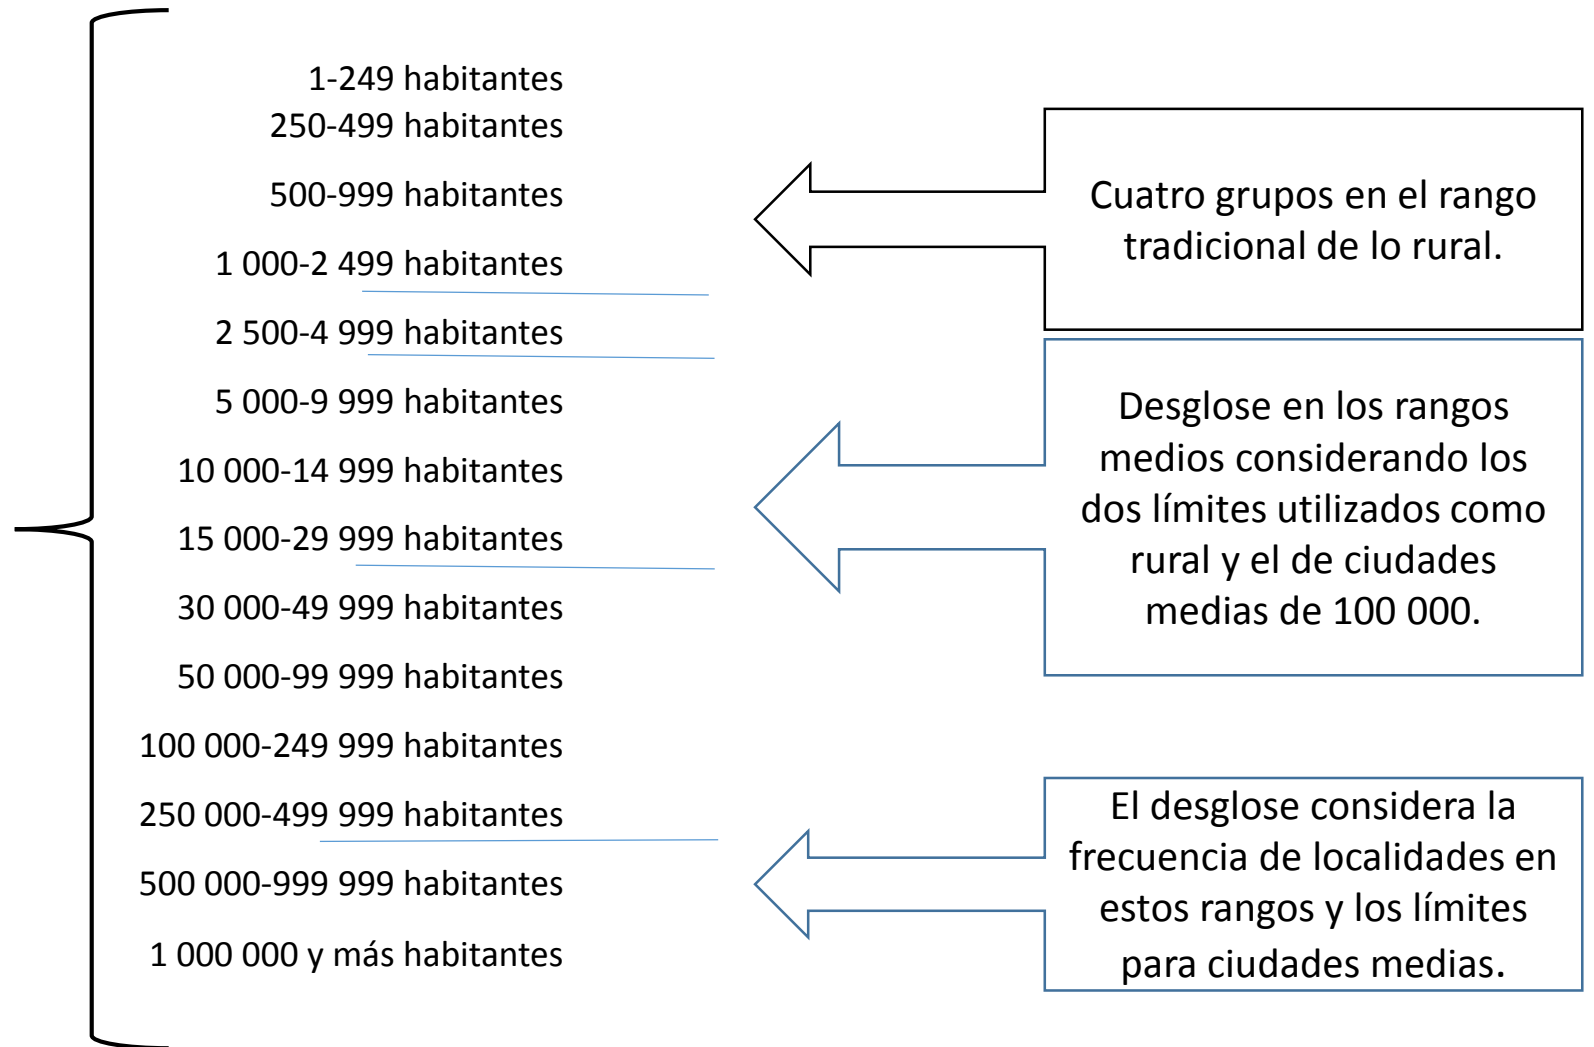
1-249 habitantes
250-499 habitantes
500-999 habitantes
1 000-2 499 habitantes
2 500-4 999 habitantes
5 000-9 999 habitantes
10 000-14 999 habitantes
15 000-29 999 habitantes
30 000-49 999 habitantes
50 000-99 999 habitantes
100 000-249 999 habitantes
250 000-499 999 habitantes
500 000-999 999 habitantes
1 000 000 y más habitantes

Cuatro grupos en el rango tradicional de lo rural.

Desglose en los rangos medios considerando los dos límites utilizados como rural y el de ciudades medias de 100 000.

El desglose considera la frecuencia de localidades en estos rangos y los límites para ciudades medias.